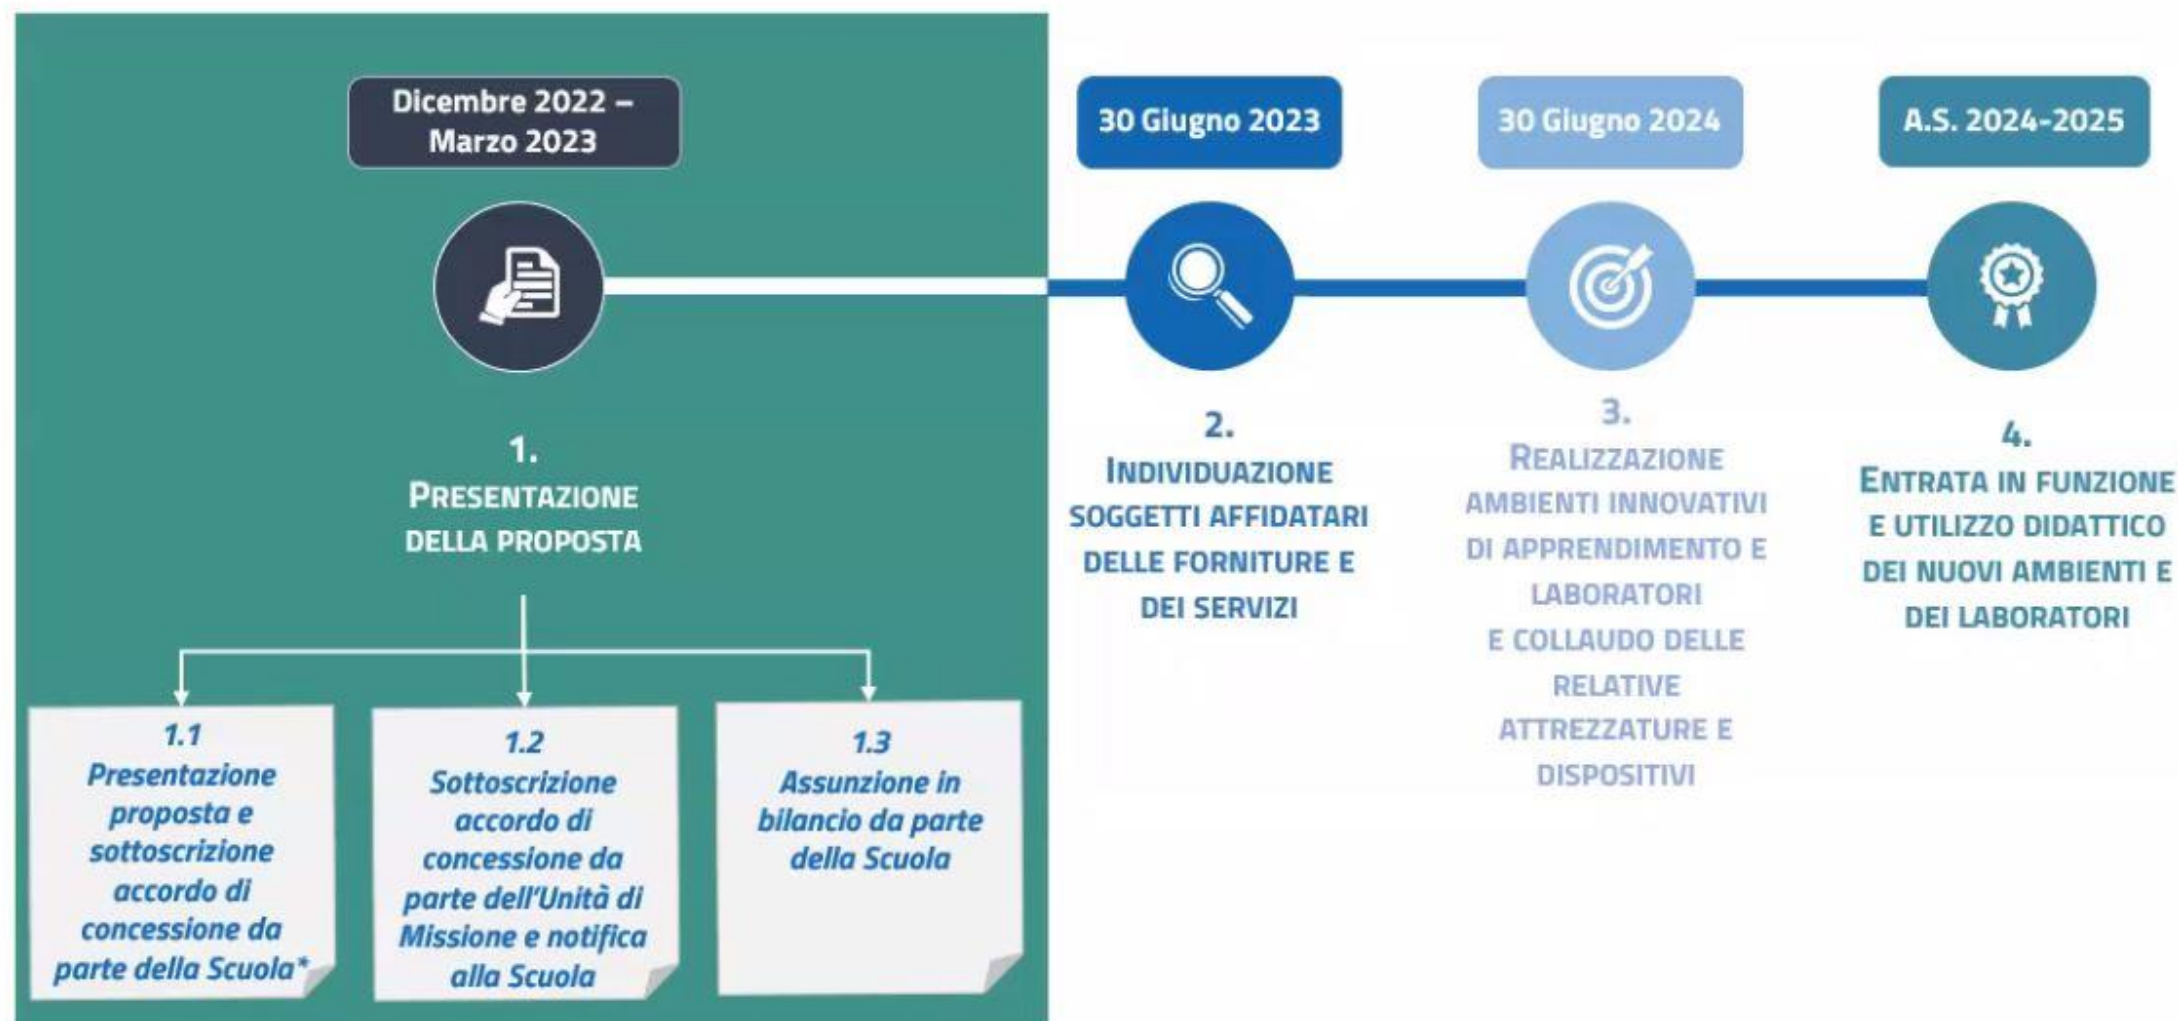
Dicembre 2022 – Marzo 2023

1.
PRESENTAZIONE DELLA PROPOSTA

1.1
Presentazione proposta e sottoscrizione accordo di concessione da parte della Scuola*

1.2
Sottoscrizione accordo di concessione da parte dell'Unità di Missione e notifica alla Scuola

1.3
Assunzione in bilancio da parte della Scuola

30 Giugno 2023

2.
INDIVIDUAZIONE SOGGETTI AFFIDATARI DELLE FORNITURE E DEI SERVIZI

30 Giugno 2024

3.
REALIZZAZIONE AMBIENTI INNOVATIVI DI APPRENDIMENTO E LABORATORI E COLLAUDO DELLE RELATIVE ATTREZZATURE E DISPOSITIVI

A.S. 2024-2025

4.
ENTRATA IN FUNZIONE E UTILIZZO DIDATTICO DEI NUOVI AMBIENTI E DEI LABORATORI